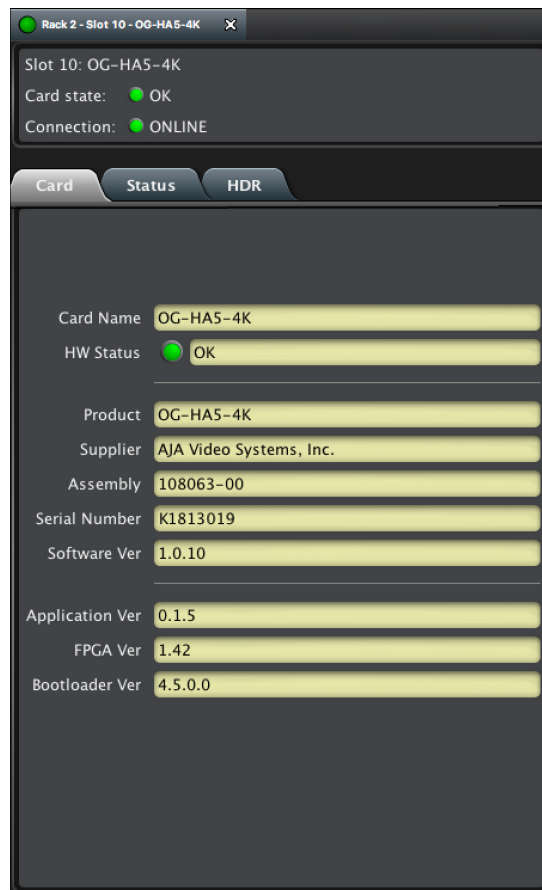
Rack 2 - Slot 10 - OG-HA5-4K

Slot 10: OG-HA5-4K
Card state: OK
Connection: ONLINE

Card
Status
HDR

Card Name OG-HA5-4K
HW Status OK

Product OG-HA5-4K
Supplier AJA Video Systems, Inc.
Assembly 108063-00
Serial Number K1813019
Software Ver 1.0.10

Application Ver 0.1.5
FPGA Ver 1.42
Bootloader Ver 4.5.0.0